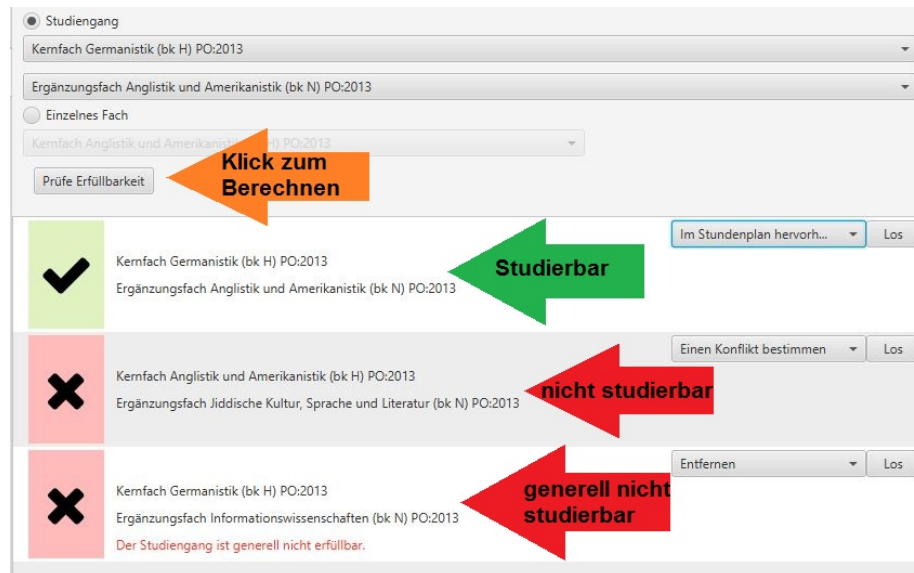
Studiengang

Kernfach Germanistik (bk H) PO:2013

Ergänzungsfach Anglistik und Amerikanistik (bk N) PO:2013

Einzelnes Fach

Kernfach Anglistik und Amerikanistik (bk H) PO:2013

Prüfe Erfüllbarkeit

Klick zum Berechnen

Im Stundenplan hervorh...

Los

Kernfach Germanistik (bk H) PO:2013

Ergänzungsfach Anglistik und Amerikanistik (bk N) PO:2013

Studierbar

Einen Konflikt bestimmen

Los

Kernfach Anglistik und Amerikanistik (bk H) PO:2013

Ergänzungsfach Jiddische Kultur, Sprache und Literatur (bk N) PO:2013

nicht studierbar

Entfernen

Los

Kernfach Germanistik (bk H) PO:2013

Ergänzungsfach Informationswissenschaften (bk N) PO:2013

Der Studiengang ist generell nicht erfüllbar.

generell nicht studierbar